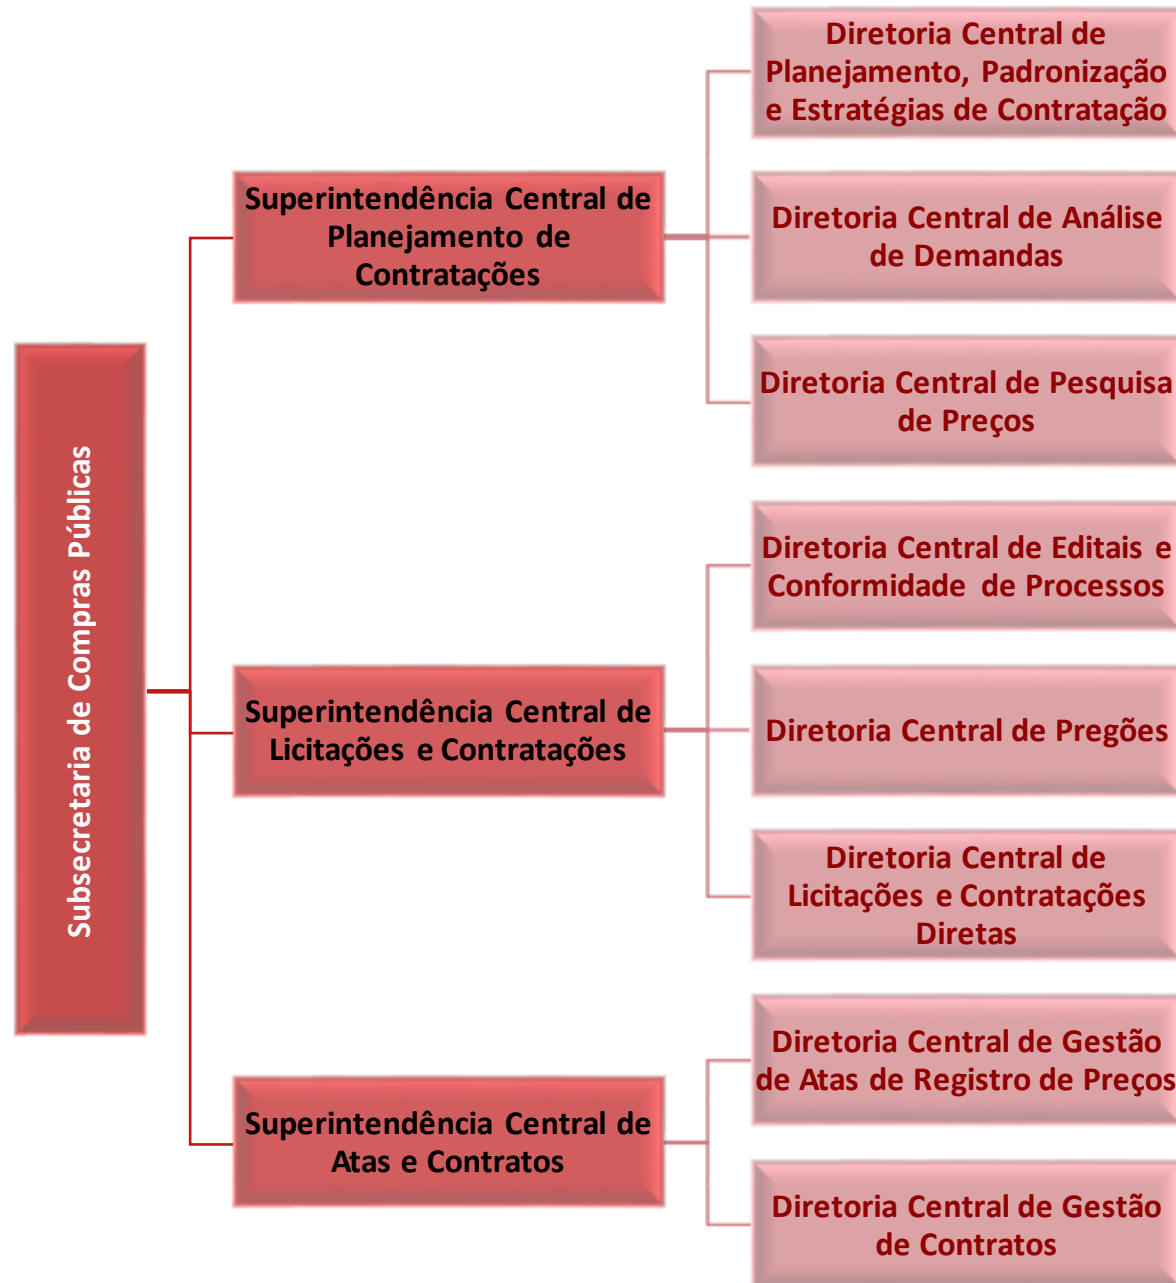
Subsecretaria de Compras Públicas

Superintendência Central de Planejamento de Contratações

Diretoria Central de Planejamento, Padronização e Estratégias de Contratação

Diretoria Central de Análise de Demandas

Diretoria Central de Pesquisa de Preços

Superintendência Central de Licitações e Contratações

Diretoria Central de Editais e Conformidade de Processos

Diretoria Central de Pregões

Diretoria Central de Licitações e Contratações Diretas

Superintendência Central de Atas e Contratos

Diretoria Central de Gestão de Atas de Registro de Preços

Diretoria Central de Gestão de Contratos